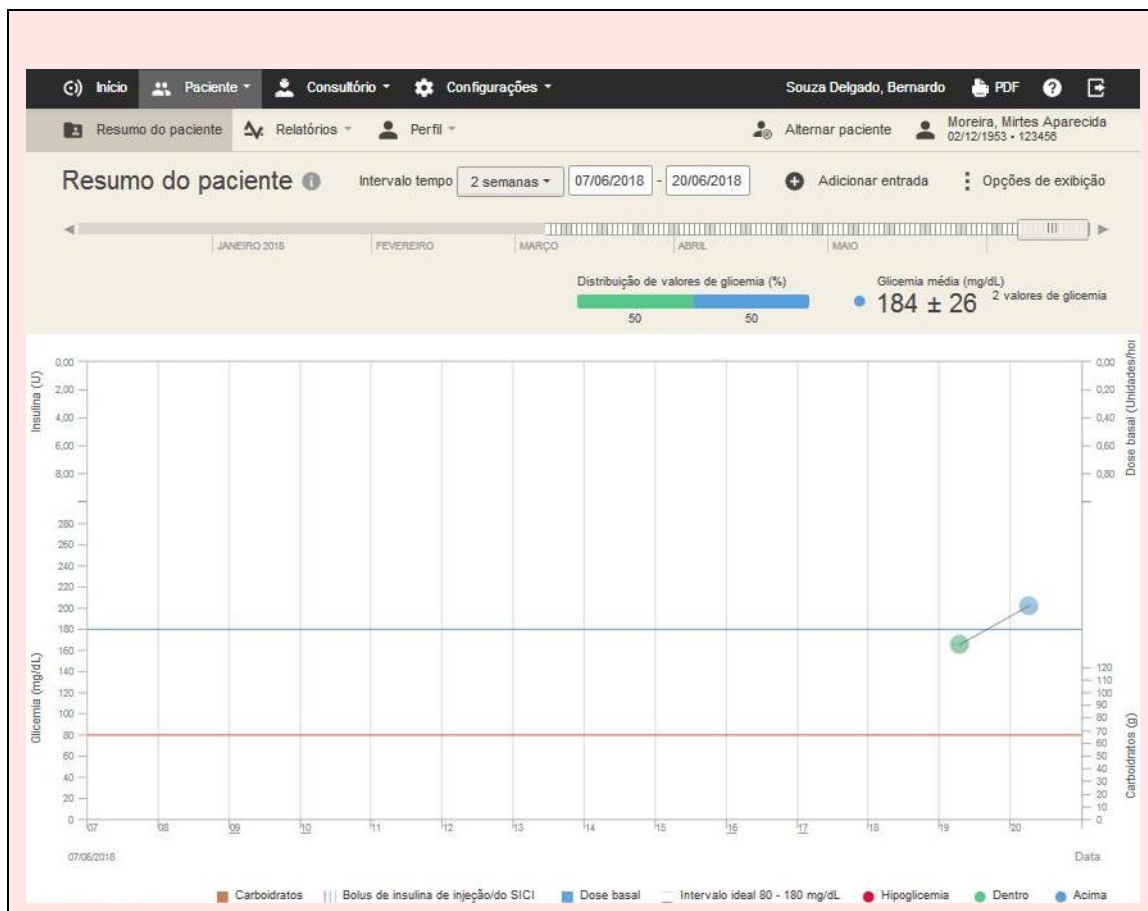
Início | Paciente | Consultório | Configurações | Souza Delgado, Bernardo | PDF

Resumo do paciente | Relatórios | Perfil | Alternar paciente | Moreira, Mirtes Aparecida 02/12/1953 • 123456

Resumo do paciente

Intervalo tempo 2 semanas 07/06/2018 - 20/06/2018

Adicionar entrada

Opções de exibição

JANEIRO 2018 FEVEREIRO MARÇO ABRIL MAIO

Distribuição de valores de glicemia (%)

50 50

Glicemia média (mg/dL)

184 ± 26 2 valores de glicemia

Insulina (U)

0,00 2,00 4,00 6,00 8,00

Dose basal (Unidades/hor

0,00 0,20 0,40 0,60 0,80

Glicemia (mg/dL)

280 260 240 220 200 180 160 140 120 100 80 60 40 20 0

Carboidratos (g)

120 110 100 90 80 70 60 50 40 30 20 10 0

07 08 09 10 11 12 13 14 15 16 17 18 19 20

07/06/2018

Data

Carboidratos | Bolus de insulina de injeção/do SICI | Dose basal | Intervalo ideal 80 - 180 mg/dL | Hipoglicemia | Dentro | Acima